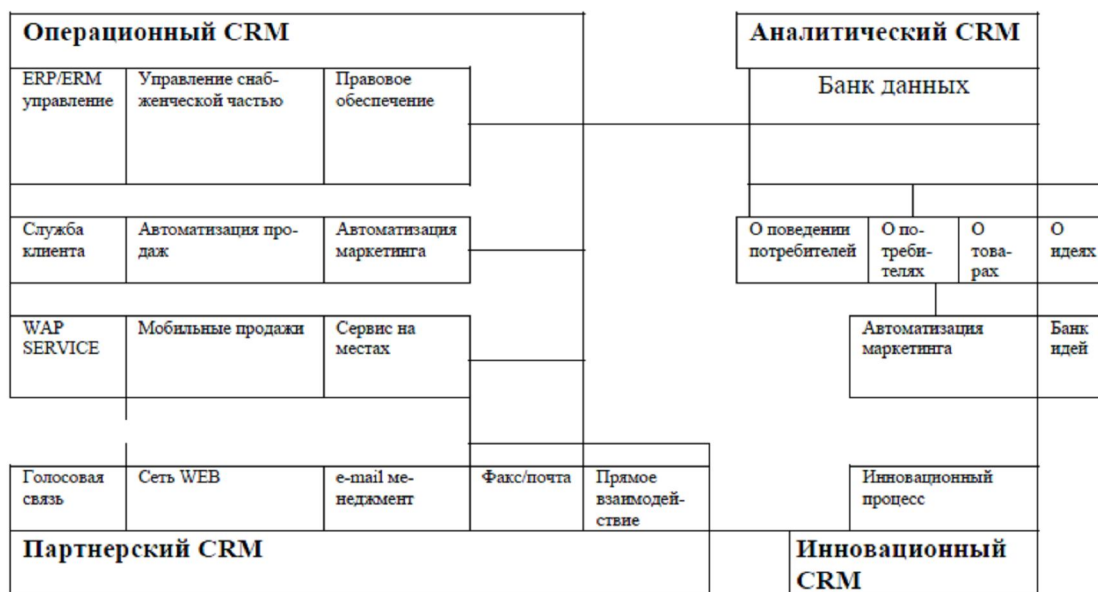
Операционный CRM

ERP/ERM управление

Управление снабженческой частью

Правовое обеспечение

Служба клиента

Автоматизация продаж

Автоматизация маркетинга

WAP SERVICE

Мобильные продажи

Сервис на местах

Голосовая связь

Сеть WEB

e-mail менеджмент

Факс/почта

Прямое взаимодействие

Партнерский CRM

Аналитический CRM

Банк данных

О поведении потребителей

О потребителях

О товарах

О идеях

Автоматизация маркетинга

Банк идей

Инновационный процесс

Инновационный CRM